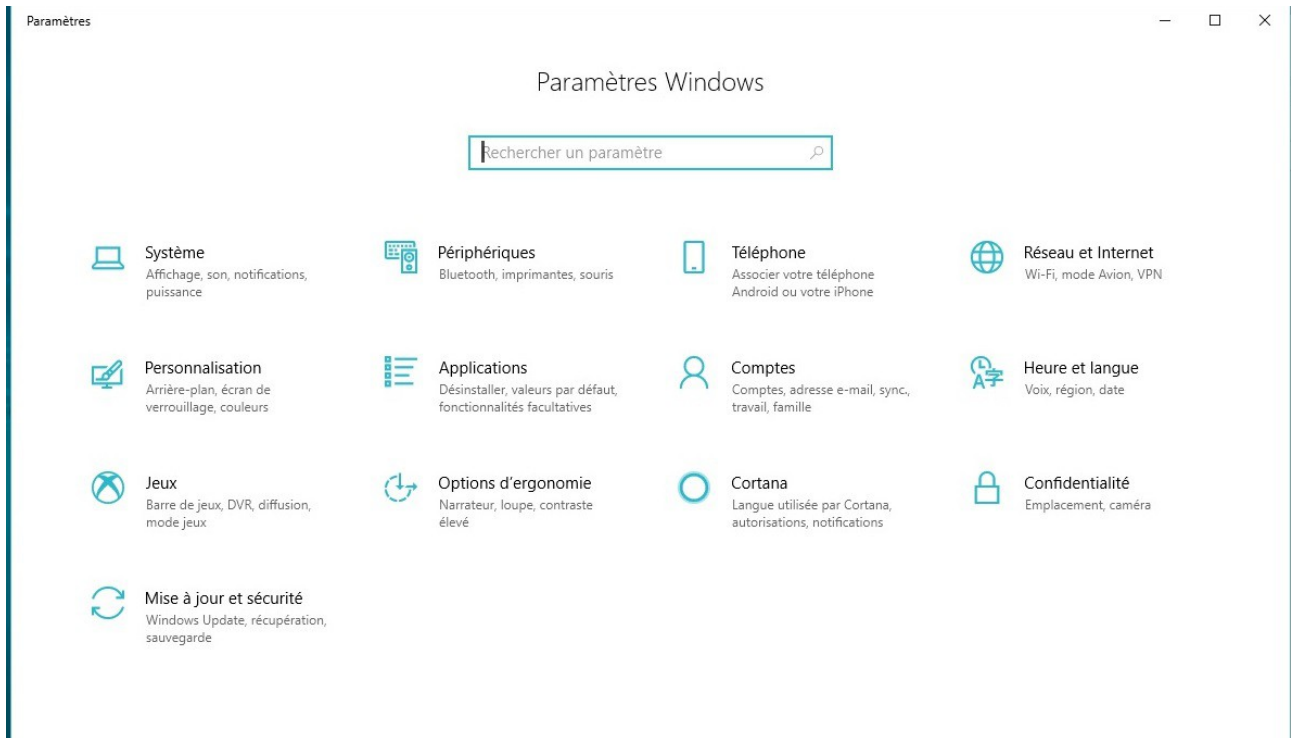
Paramètres

Paramètres Windows

Rechercher un paramètre

Système
Affichage, son, notifications, puissance

Périphériques
Bluetooth, imprimantes, souris

Téléphone
Associer votre téléphone Android ou votre iPhone

Réseau et Internet
Wi-Fi, mode Avion, VPN

Personnalisation
Arrière-plan, écran de verrouillage, couleurs

Applications
Désinstaller, valeurs par défaut, fonctionnalités facultatives

Comptes
Comptes, adresse e-mail, sync., travail, famille

Heure et langue
Voix, région, date

Jeux
Barre de jeux, DVR, diffusion, mode jeux

Options d'ergonomie
Narrateur, loupe, contraste élevé

Cortana
Langue utilisée par Cortana, autorisations, notifications

Confidentialité
Emplacement, caméra

Mise à jour et sécurité
Windows Update, récupération, sauvegarde